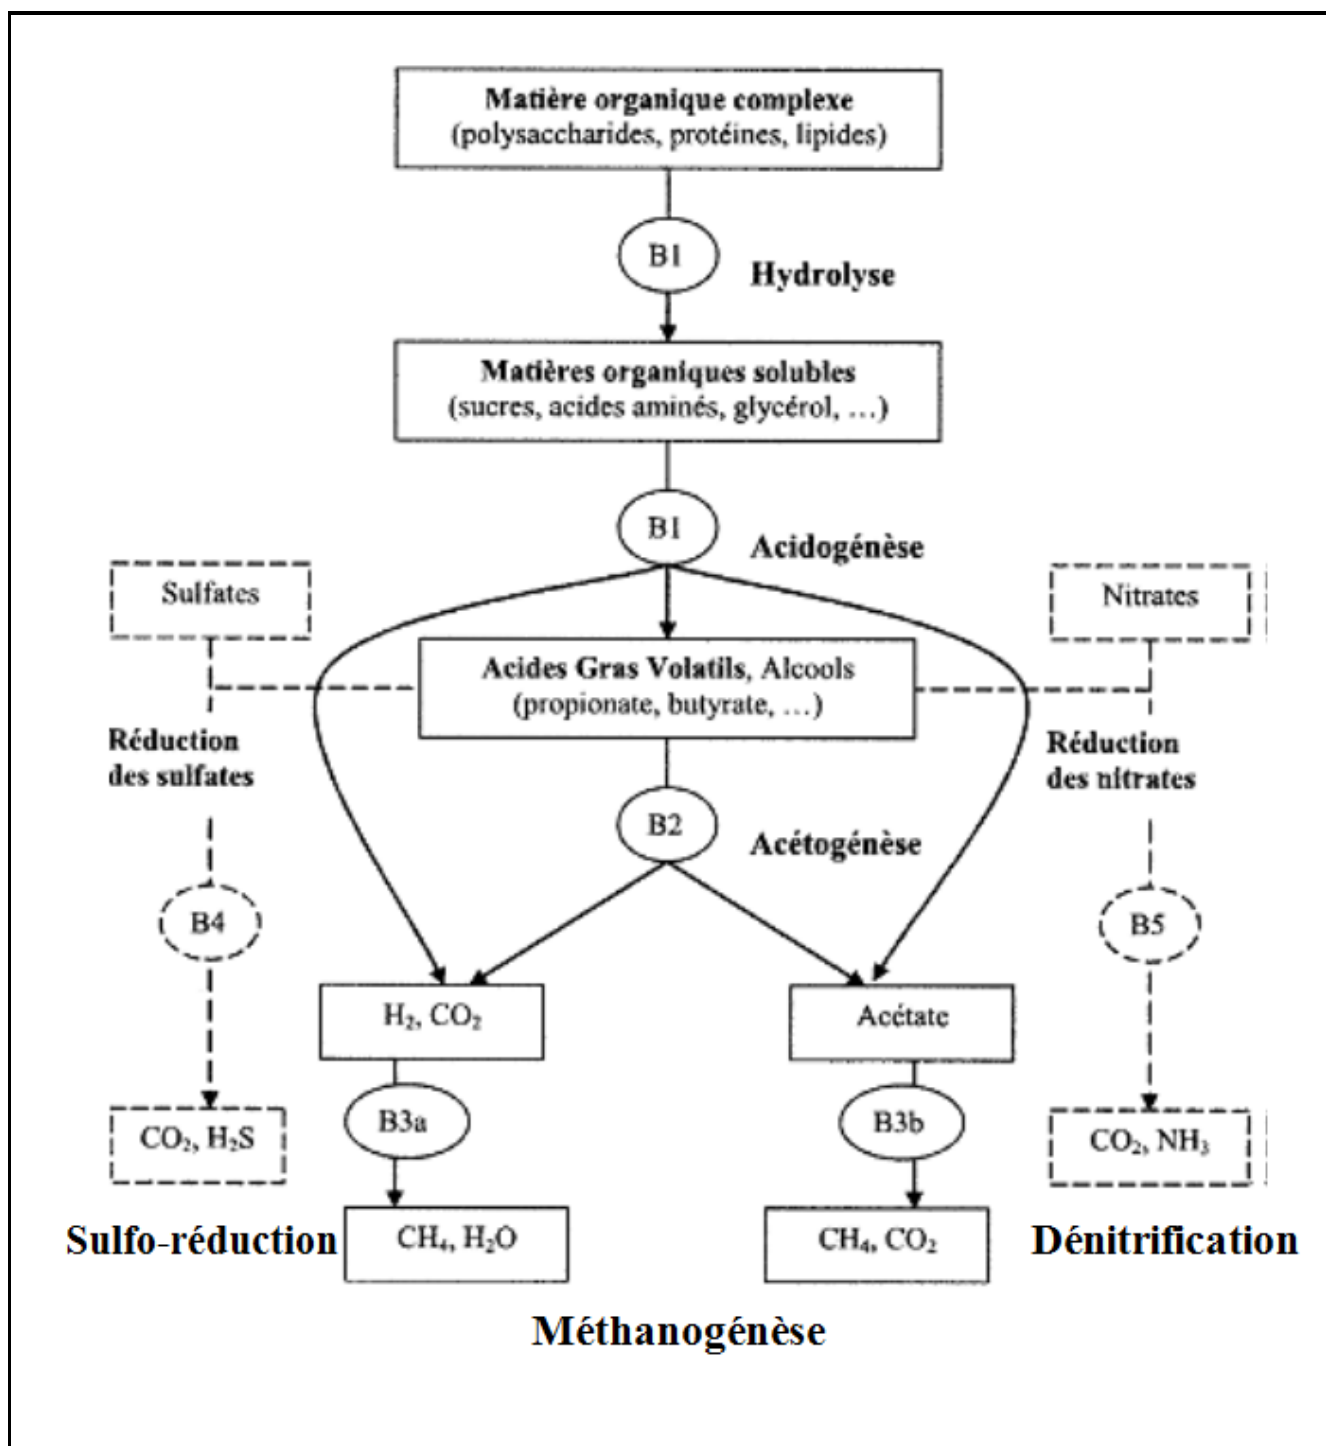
Matière organique complexe
(polysaccharides, protéines, lipides)

B1

Hydrolyse

Matières organiques solubles
(sucres, acides aminés, glycérol, …)

B1

Acidogénèse

Sulfates

Nitrates

Acides Gras Volatils, Alcools
(propionate, butyrate, …)

Réduction des sulfates

Réduction des nitrates

B2

Acétogénèse

B4

B5

$H_2$, $CO_2$

Acétate

B3a

B3b

$CO_2$, $H_2S$

$CO_2$, $NH_3$

Sulfo-réduction

$CH_4$, $H_2O$

$CH_4$, $CO_2$

Dénitrification

Méthanogénèse